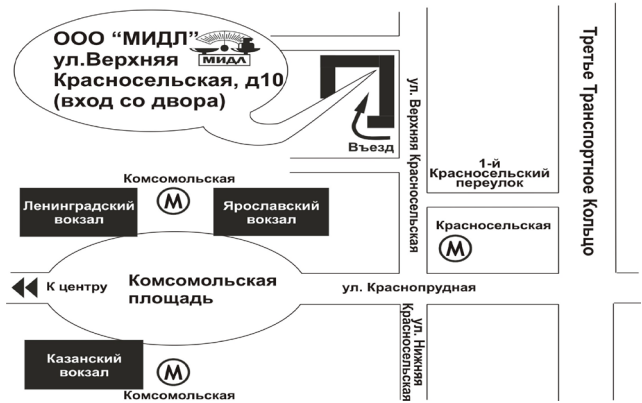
ООО "МИДЛ"
МИДЛ
ул.Верхняя Красносельская, д10 (вход со двора)

Въезд

ул. Верхняя Красносельская

Третье Транспортное Кольцо

1-й Красносельский переулок

Комсомольская

М

Ленинградский вокзал

Ярославский вокзал

Красносельская

М

К центру

Комсомольская площадь

ул. Краснопрудная

ул. Нижняя Красносельская

Казанский вокзал

М

Комсомольская